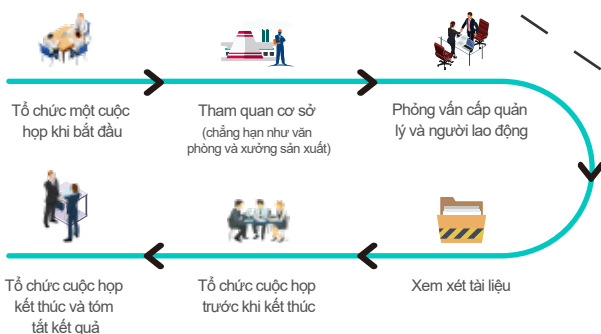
Tổ chức một cuộc họp khi bắt đầu

Tham quan cơ sở
(chẳng hạn như văn phòng và xưởng sản xuất)

Phỏng vấn cấp quản lý và người lao động

Xem xét tài liệu

Tổ chức cuộc họp trước khi kết thúc

Tổ chức cuộc họp kết thúc và tóm tắt kết quả